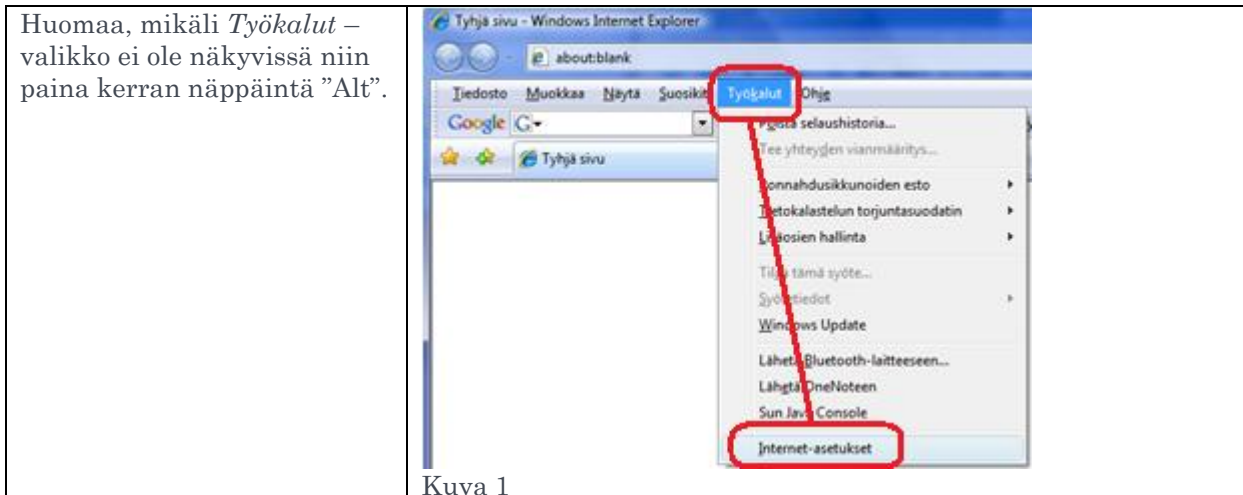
| Huomaa, mikäli *Työkalut* – valikko ei ole näkyvissä niin paina kerran näppäintä "Alt". | Tyhjä sivu - Windows Internet Explorer<br>about:blank<br>Tiedosto Muokkaa Näytä Suosikit Työkalut Ohje<br>Google G<br>Tyhjä sivu<br>P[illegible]sta selaushistoria...<br>Tee yhteyden vianmääritys...<br>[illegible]onnahdusikkunoiden esto<br>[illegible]etokalastelun torjuntasuodatin<br>L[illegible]osien hallinta<br>Til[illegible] tämä syöte...<br>Syö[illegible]tiedot<br>Windows Update<br>Lähet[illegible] Bluetooth-laitteeseen...<br>Lähetä OneNoteen<br>Sun Java Console<br>Internet-asetukset<br>Kuva 1 |
|---|---|